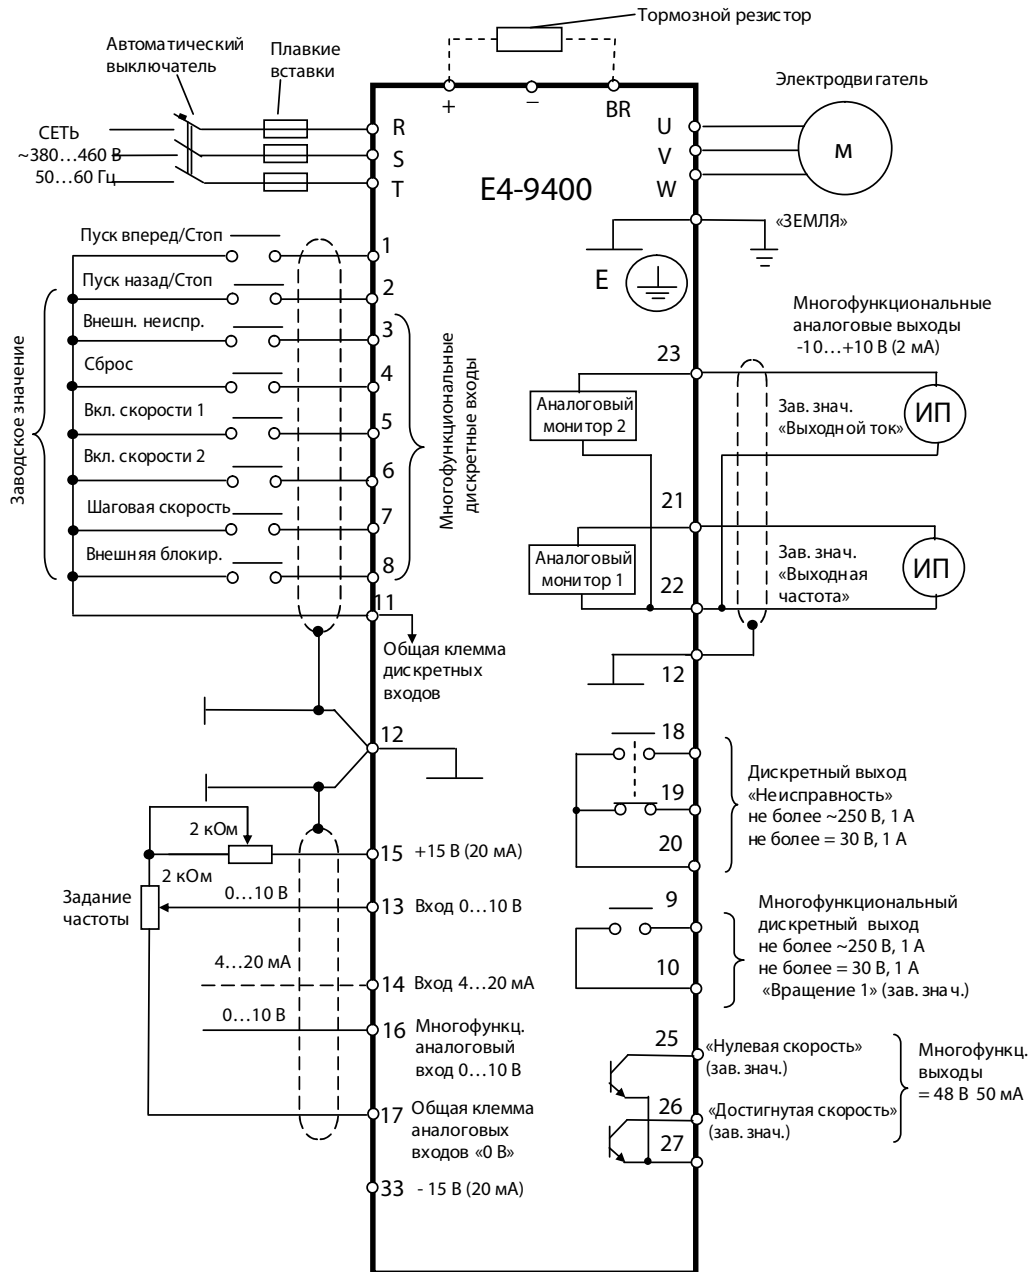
Тормозной резистор

Автоматический выключатель

Плавкие вставки

+
–
BR

Электродвигатель

СЕТЬ
~380…460 В
50…60 Гц

R
S
T

E4-9400

U
V
W

M

«ЗЕМЛЯ»

E

Пуск вперед/Стоп
1
Пуск назад/Стоп
2
Внешн. неиспр.
3
Сброс
4
Вкл. скорости 1
5
Вкл. скорости 2
6
Шаговая скорость
7
Внешняя блокир.
8
11

Заводское значение

Многофункциональные дискретные входы

Общая клемма дискретных входов

Многофункциональные аналоговые выходы -10…+10 В (2 мА)

23

Аналоговый монитор 2

Зав. знач. «Выходной ток»

ИП

21

Аналоговый монитор 1

22

Зав. знач. «Выходная частота»

ИП

12

12

18
19
20

Дискретный выход «Неисправность» не более ~250 В, 1 А не более = 30 В, 1 А

2 кОм

15 +15 В (20 мА)

2 кОм

Задание частоты

0…10 В

13 Вход 0…10 В

9
10

Многофункциональный дискретный выход не более ~250 В, 1 А не более = 30 В, 1 А «Вращение 1» (зав. знач.)

4…20 мА

14 Вход 4…20 мА

0…10 В

16 Многофункц. аналоговый вход 0…10 В

25
«Нулевая скорость» (зав. знач.)

26
«Достигнутая скорость» (зав. знач.)

27

Многофункц. выходы = 48 В 50 мА

17 Общая клемма аналоговых входов «0 В»

33 - 15 В (20 мА)